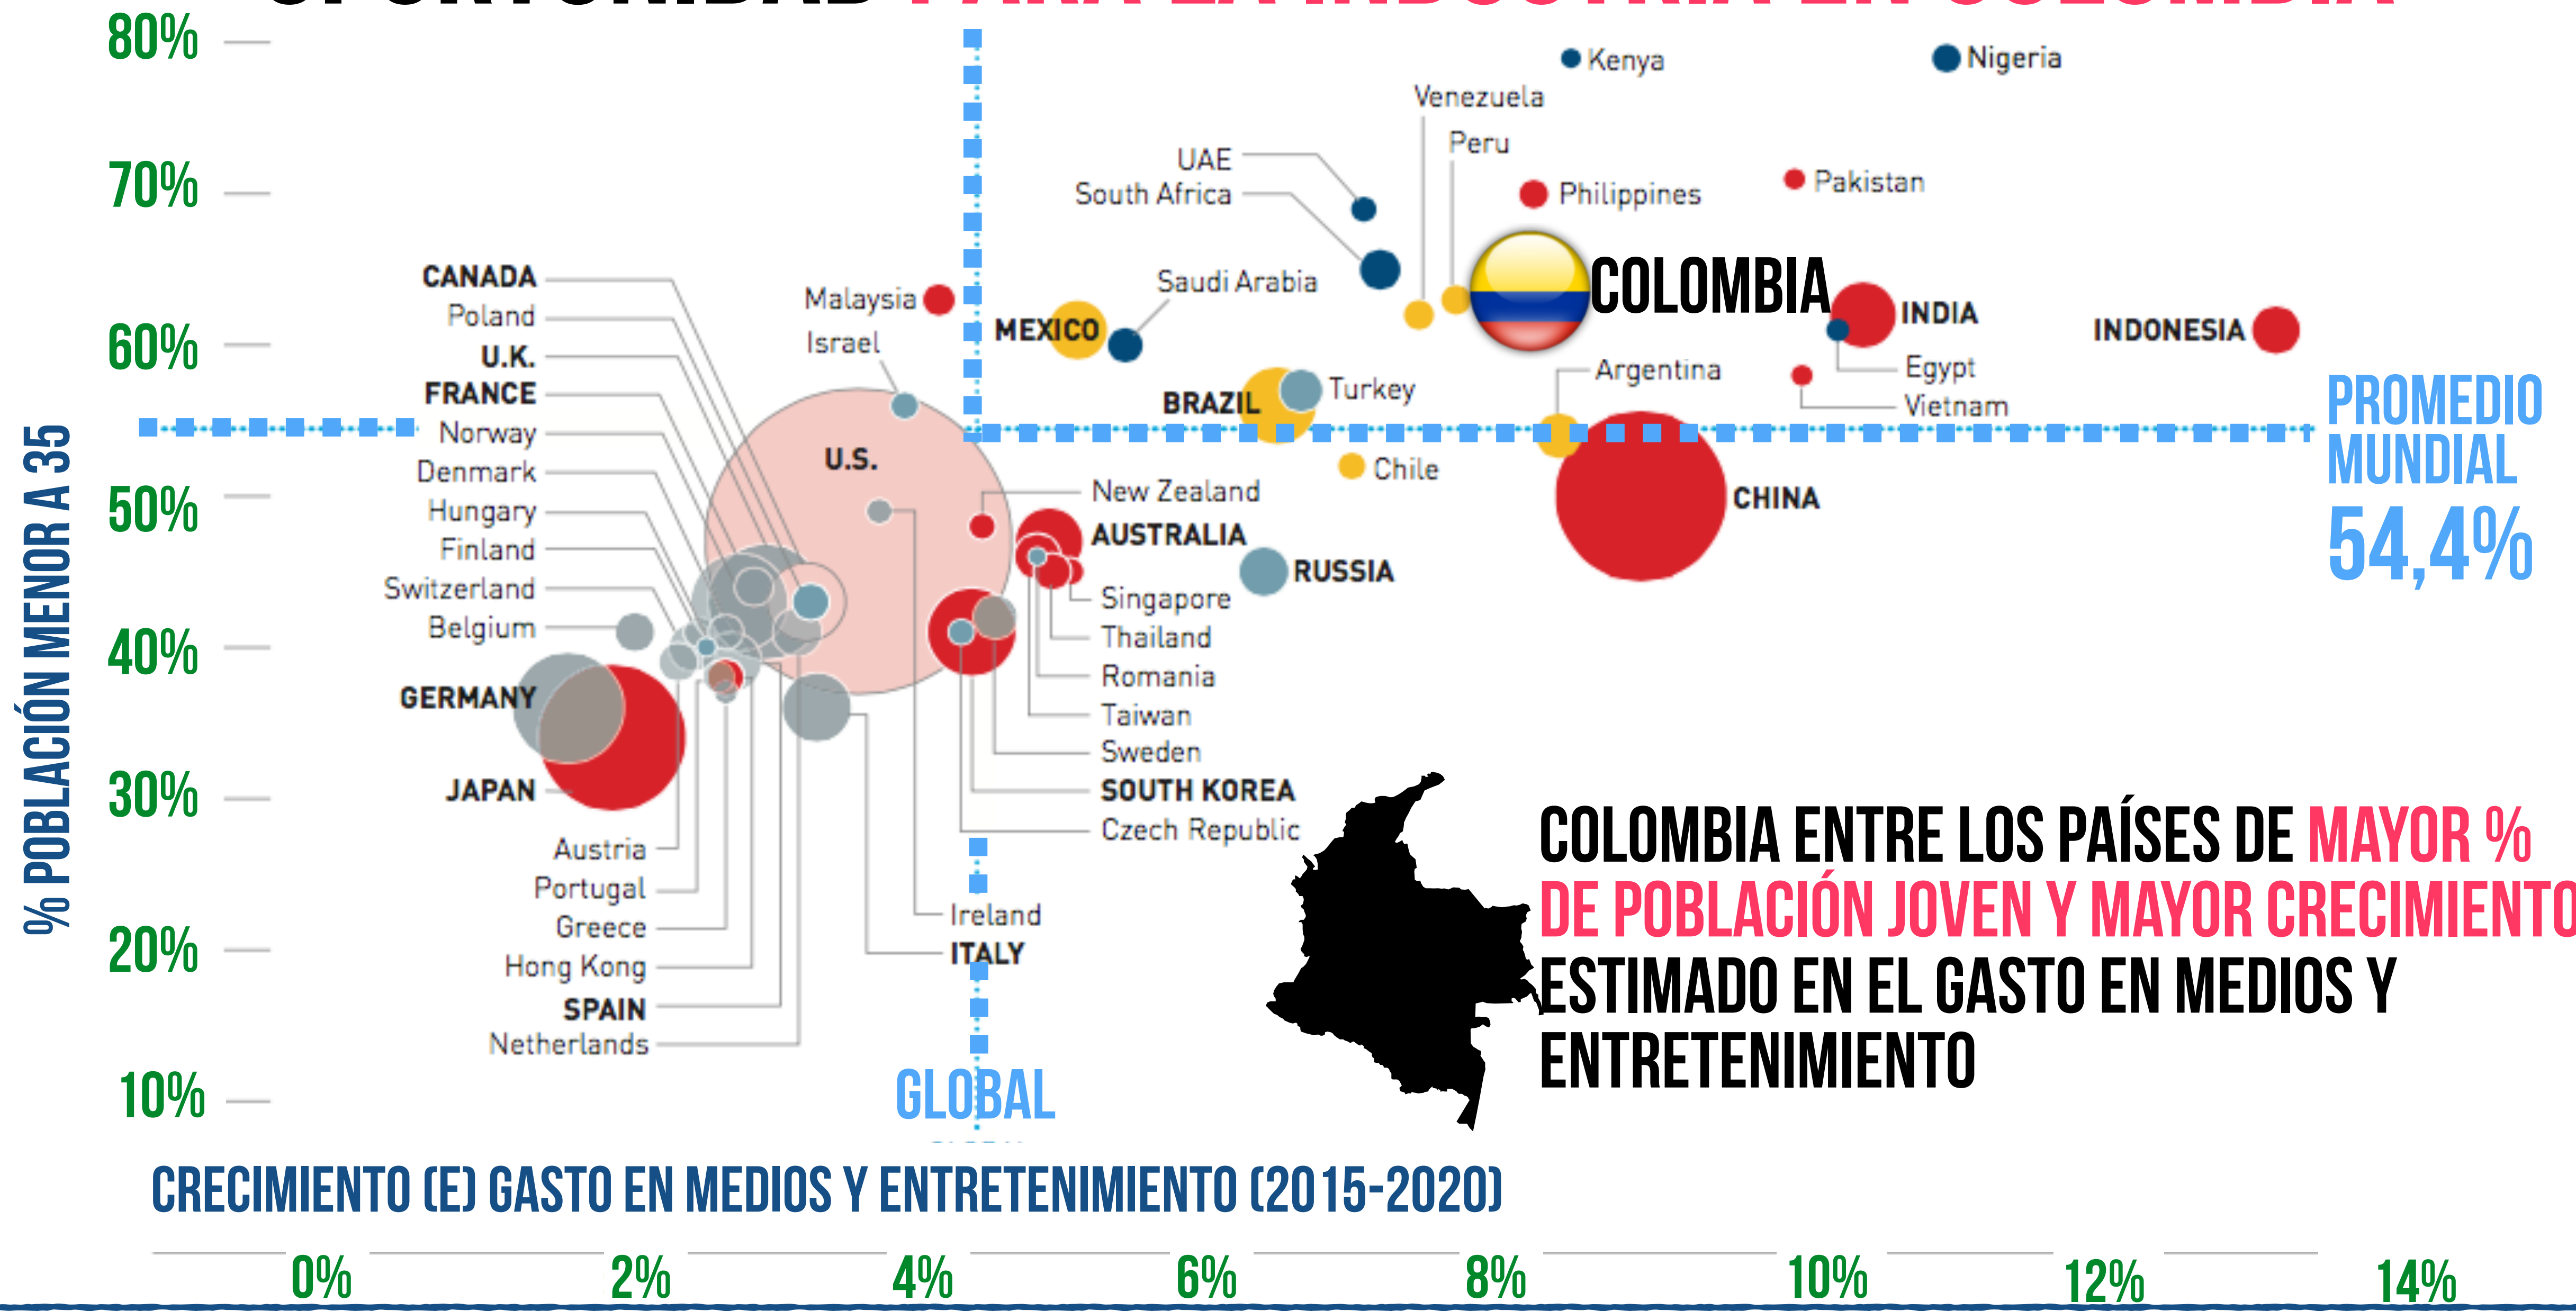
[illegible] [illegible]

80%
70%
60%
50%
40%
30%
20%
10%

% POBLACIÓN MENOR A 35

Kenya
Nigeria
Venezuela
Peru
UAE
South Africa
Philippines
Pakistan
Saudi Arabia
COLOMBIA
INDIA
INDONESIA
CANADA
Poland
U.K.
FRANCE
Norway
Denmark
Hungary
Finland
Switzerland
Belgium
GERMANY
JAPAN
Malaysia
Israel
MEXICO
BRAZIL
Turkey
Argentina
Egypt
Vietnam
U.S.
Chile
New Zealand
AUSTRALIA
RUSSIA
CHINA
Singapore
Thailand
Romania
Taiwan
Sweden
SOUTH KOREA
Czech Republic
Austria
Portugal
Greece
Hong Kong
SPAIN
Netherlands
Ireland
ITALY

PROMEDIO MUNDIAL
54,4%

COLOMBIA ENTRE LOS PAÍSES DE MAYOR % DE POBLACIÓN JOVEN Y MAYOR CRECIMIENTO ESTIMADO EN EL GASTO EN MEDIOS Y ENTRETENIMIENTO

GLOBAL

CRECIMIENTO (E) GASTO EN MEDIOS Y ENTRETENIMIENTO (2015-2020)

0%
2%
4%
6%
8%
10%
12%
14%